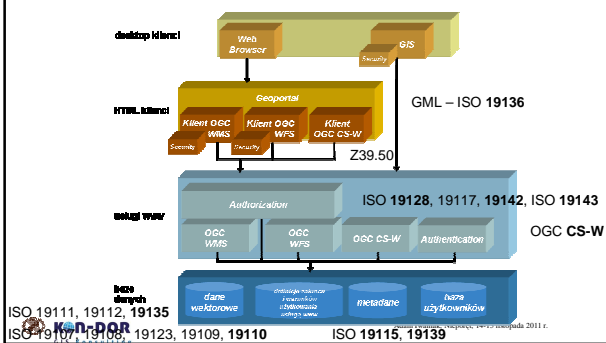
desktop klienci

Web Browser

GIS

Security

HTML klienci

Geoportal

Klient OGC WMS

Klient OGC WFS

Klient OGC CS-W

Security

Security

GML – ISO **19136**

Z39.50

usługi www

Authorization

ISO **19128**, 19117, **19142**, ISO **19143**

OGC WMS

OGC WFS

OGC CS-W

Authentication

OGC **CS-W**

bazy danych

dane wektorowe

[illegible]

metadane

baza użytkowników

ISO 19111, 19112, **19135**

KON-DOR

ISO 19107, 19108, 19123, 19109, **19110**

ISO **19115**, **19139**

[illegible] listopada 2011 r.